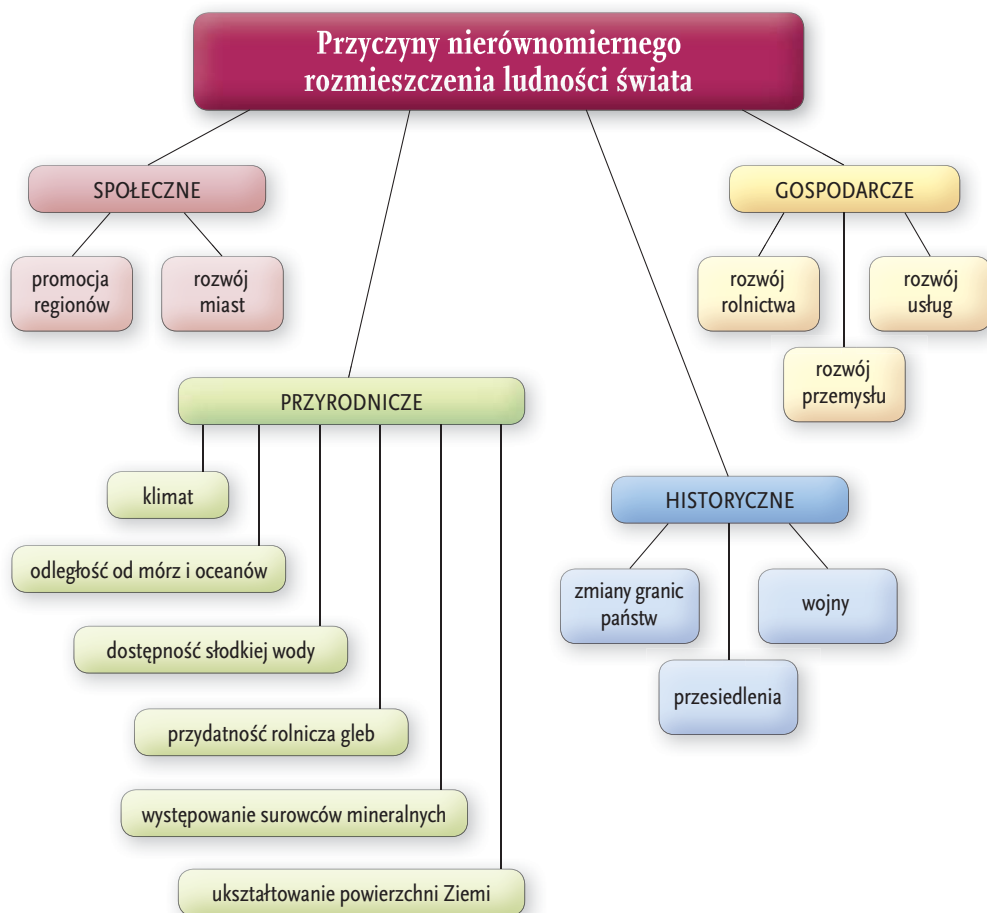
Przyczyny nierównomiernego rozmieszczenia ludności świata

SPOŁECZNE

promocja regionów

rozwój miast

PRZYRODNICZE

klimat

odległość od mórz i oceanów

dostępność słodkiej wody

przydatność rolnicza gleb

występowanie surowców mineralnych

ukształtowanie powierzchni Ziemi

GOSPODARCZE

rozwój rolnictwa

rozwój usług

rozwój przemysłu

HISTORYCZNE

zmiany granic państw

wojny

przesiedlenia